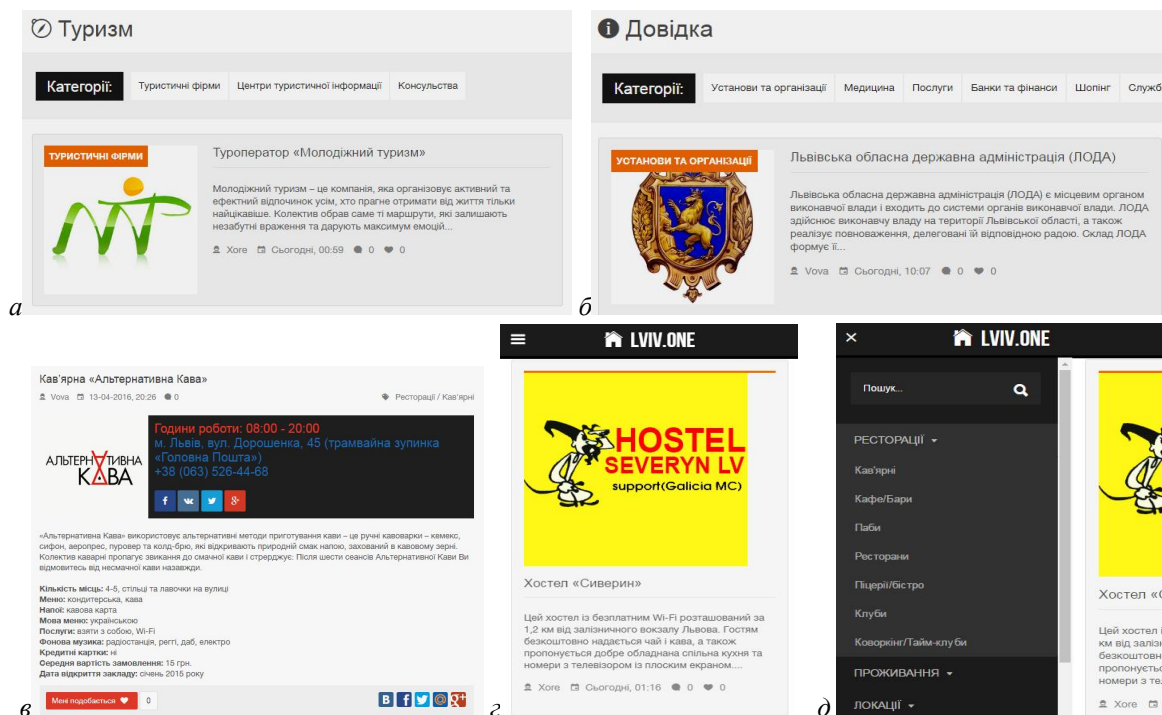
Туризм

Категорії: Туристичні фірми Центри туристичної інформації Консульства

ТУРИСТИЧНІ ФІРМИ

Туроператор «Молодіжний туризм»

Молодіжний туризм – це компанія, яка організовує активний та ефектний відпочинок усім, хто прагне отримати від життя тільки найцікавіше. Колектив обрав саме ті маршрути, які залишають незабутні враження та дарують максимум емоцій...

Xore Сьогодні, 00:59 0 0

а

Довідка

Категорії: Установи та організації Медицина Послуги Банки та фінанси Шопінг Служб

УСТАНОВИ ТА ОРГАНІЗАЦІЇ

Львівська обласна державна адміністрація (ЛОДА)

Львівська обласна державна адміністрація (ЛОДА) є місцевим органом виконавчої влади і входить до системи органів виконавчої влади. ЛОДА здійснює виконавчу владу на території Львівської області, а також реалізує повноваження, делеговані їй відповідною радою. Склад ЛОДА формує її...

Vova Сьогодні, 10:07 0 0

б

Кав'ярна «Альтернативна Кава»

Vova 13-04-2016, 20:26 0 Ресторації / Кав'ярні

АЛЬТЕРНАТИВНА КАВА

Години роботи: 08:00 - 20:00
м. Львів, вул. Дорошенка, 45 (трамвайна зупинка «Головна Пошта»)
+38 (063) 526-44-68

«Альтернативна Кава» використовує альтернативні методи приготування кави – це ручні кавоварки – кемекс, сифон, аеропрес, пуровер та колд-брю, які відкривають природній смак напою, захований в кавовому зерні. Колектив каварні пропагує звикання до смачної кави і стерджує: Після шести сеансів Альтернативної Кави Ви відмовитесь від несмачної кави назавжди.

Кількість місць: 4-5, стільці та лавочки на вулиці
Меню: кондитерська, кава
Напої: кавова карта
Мова меню: українською
Послуги: взяти з собою, Wi-Fi
Фонова музика: радіостанція, реггі, даб, електро
Кредитні картки: ні
Середня вартість замовлення: 15 грн.
Дата відкриття закладу: січень 2015 року

Мені подобається 0

в

LVIV.ONE

HOSTEL SEVERYN LV
support(Galicia MC)

Хостел «Сиверин»

Цей хостел із безплатним Wi-Fi розташований за 1,2 км від залізничного вокзалу Львова. Гостям безкоштовно надається чай і кава, а також пропонується добре обладнана спільна кухня та номери з телевізором із плоским екраном....

Xore Сьогодні, 01:16 0 0

г

LVIV.ONE

Пошук...

РЕСТОРАЦІЇ
Кав'ярні
Кафе/Бари
Паби
Ресторани
Піцерії/бістро
Клуби
Коворкінг/Тайм-клуби
ПРОЖИВАННЯ
ЛОКАЦІЇ

Хостел «С
Цей хостел і
км від залізн
безкоштовно
пропонуєть
номери з те

Xore

д